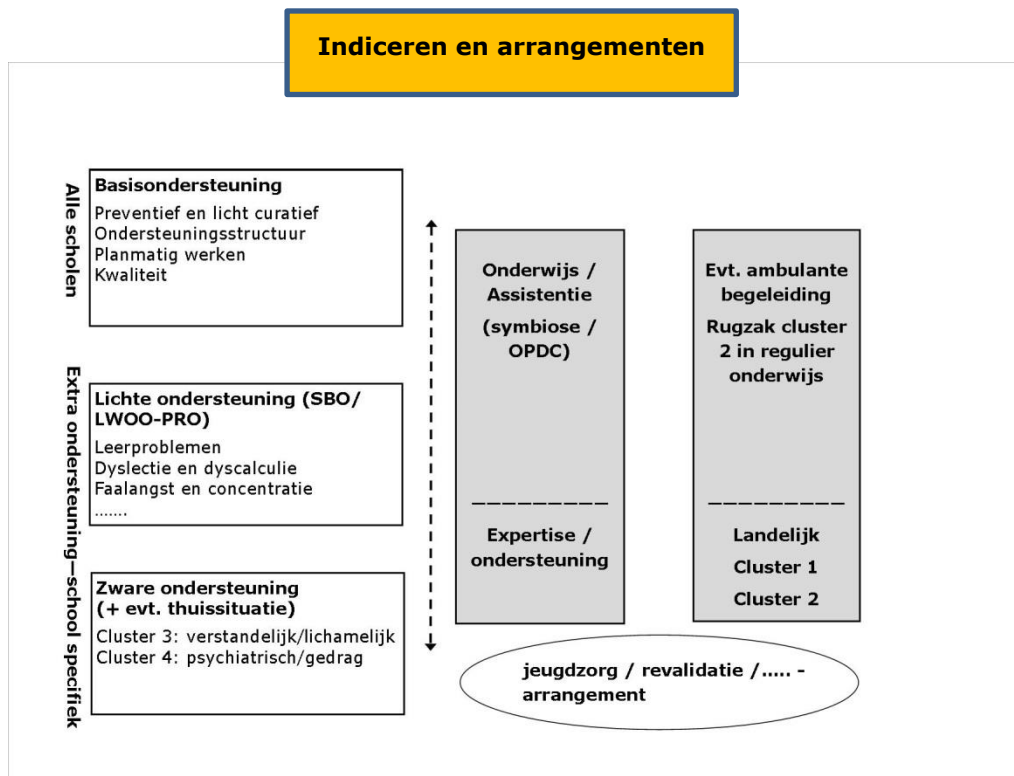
Indiceren en arrangementen

Alle scholen

Basisondersteuning
Preventief en licht curatief
Ondersteuningsstructuur
Planmatig werken
Kwaliteit

Extra ondersteuning—school specifiek

Lichte ondersteuning (SBO/ LWOO-PRO)
Leerproblemen
Dyslectie en dyscalculie
Faalangst en concentratie
.......

Zware ondersteuning (+ evt. thuissituatie)
Cluster 3: verstandelijk/lichamelijk
Cluster 4: psychiatrisch/gedrag

Onderwijs / Assistentie
(symbiose / OPDC)
_________
Expertise / ondersteuning

Evt. ambulante begeleiding
Rugzak cluster 2 in regulier onderwijs
_________
Landelijk
Cluster 1
Cluster 2

jeugdzorg / revalidatie /..... - arrangement